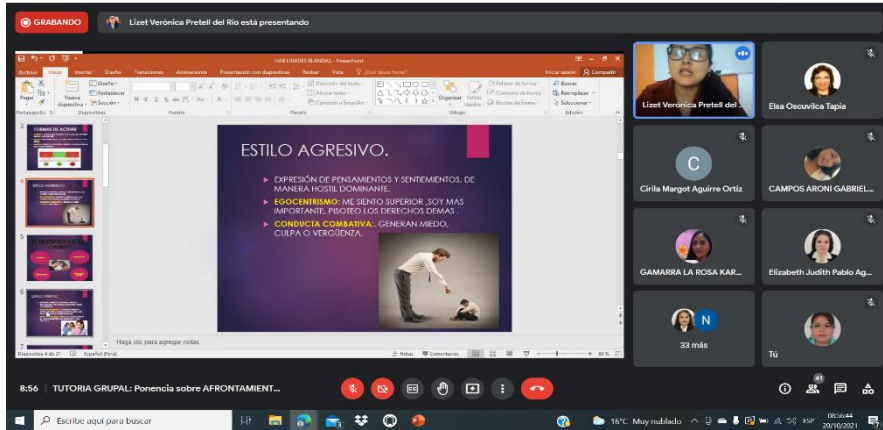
GRABANDO
Lizet Verónica Pretell del Río está presentando

HABILIDADES BLANDAS - PowerPoint
Archivo Inicio Insertar Diseño Transiciones Animaciones Presentación con diapositivas Revisar Vista ¿Qué desea hacer?
Iniciar sesión Compartir
Pegar Nueva diapositiva Diseño Restablecer Sección
Portapapeles Diapositivas Fuente Párrafo Dibujo Edición
Dirección del texto Alinear texto Convertir a SmartArt
Organizar Estilos rápidos
Relleno de forma Contorno de forma Efectos de forma
Buscar Reemplazar Seleccionar

FORMAS DE ACTUAR
ESTILO AGRESIVO

ESTILO AGRESIVO.
EXPRESIÓN DE PENSAMIENTOS Y SENTIEMIENTOS, DE MANERA HOSTIL DOMINANTE.
EGOCENTRISMO: ME SIENTO SUPERIOR ,SOY MAS IMPORTANTE, PISOTEO LOS DERECHOS DEMAS .
CONDUCTA COMBATIVA:. GENERAN MIEDO, CULPA O VERGÜENZA.

Haga clic para agregar notas
Diapositiva 4 de 27 Español (Perú)
Notas Comentarios 60 %

Lizet Verónica Pretell del ...
Elsa Oscuvilca Tapia
C
Cirila Margot Aguirre Ortiz
CAMPOS ARONI GABRIEL...
GAMARRA LA ROSA KAR...
Elizabeth Judith Pablo Ag...
N
33 más
Tú

8:56 | TUTORIA GRUPAL: Ponencia sobre AFRONTAMIENT...
41

Escribe aquí para buscar
16°C Muy nublado ESP 08:56:44 20/10/2021